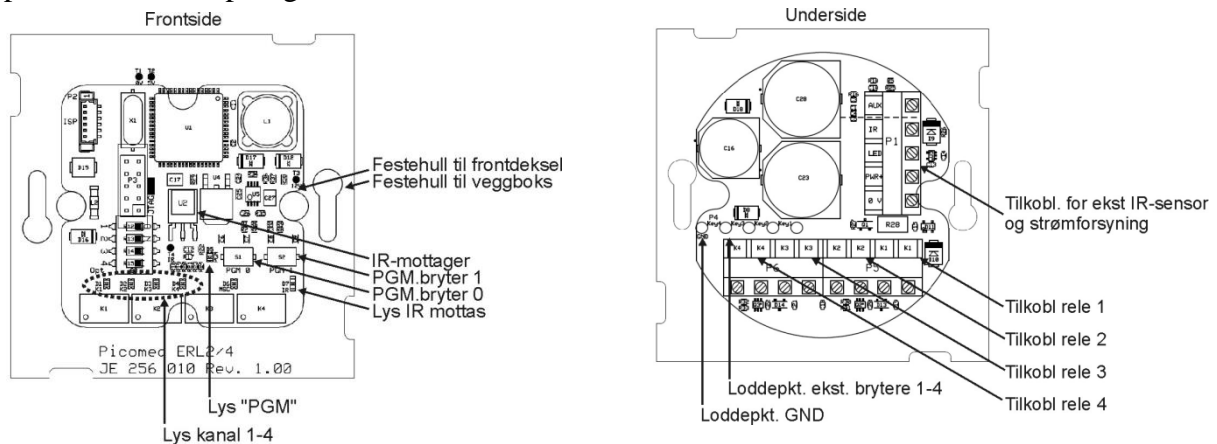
Frontside

Festehull til frontdeksel
Festehull til veggboks

IR-mottager
PGM.bryter 1
PGM.bryter 0
Lys IR mottas

Picomed ERL2/4
JE 256 010 Rev. 1.00

Lys "PGM"
Lys kanal 1-4

Underside

AUX
IR
LED
PWR+
0 V
P1

Tilkobl. for ekst IR-sensor og strømforsyning

K4 K4 K3 K3 K2 K2 K1 K1
P6 P5

Tilkobl rele 1
Tilkobl rele 2
Tilkobl rele 3
Tilkobl rele 4

Loddepkt. ekst. brytere 1-4
Loddepkt. GND